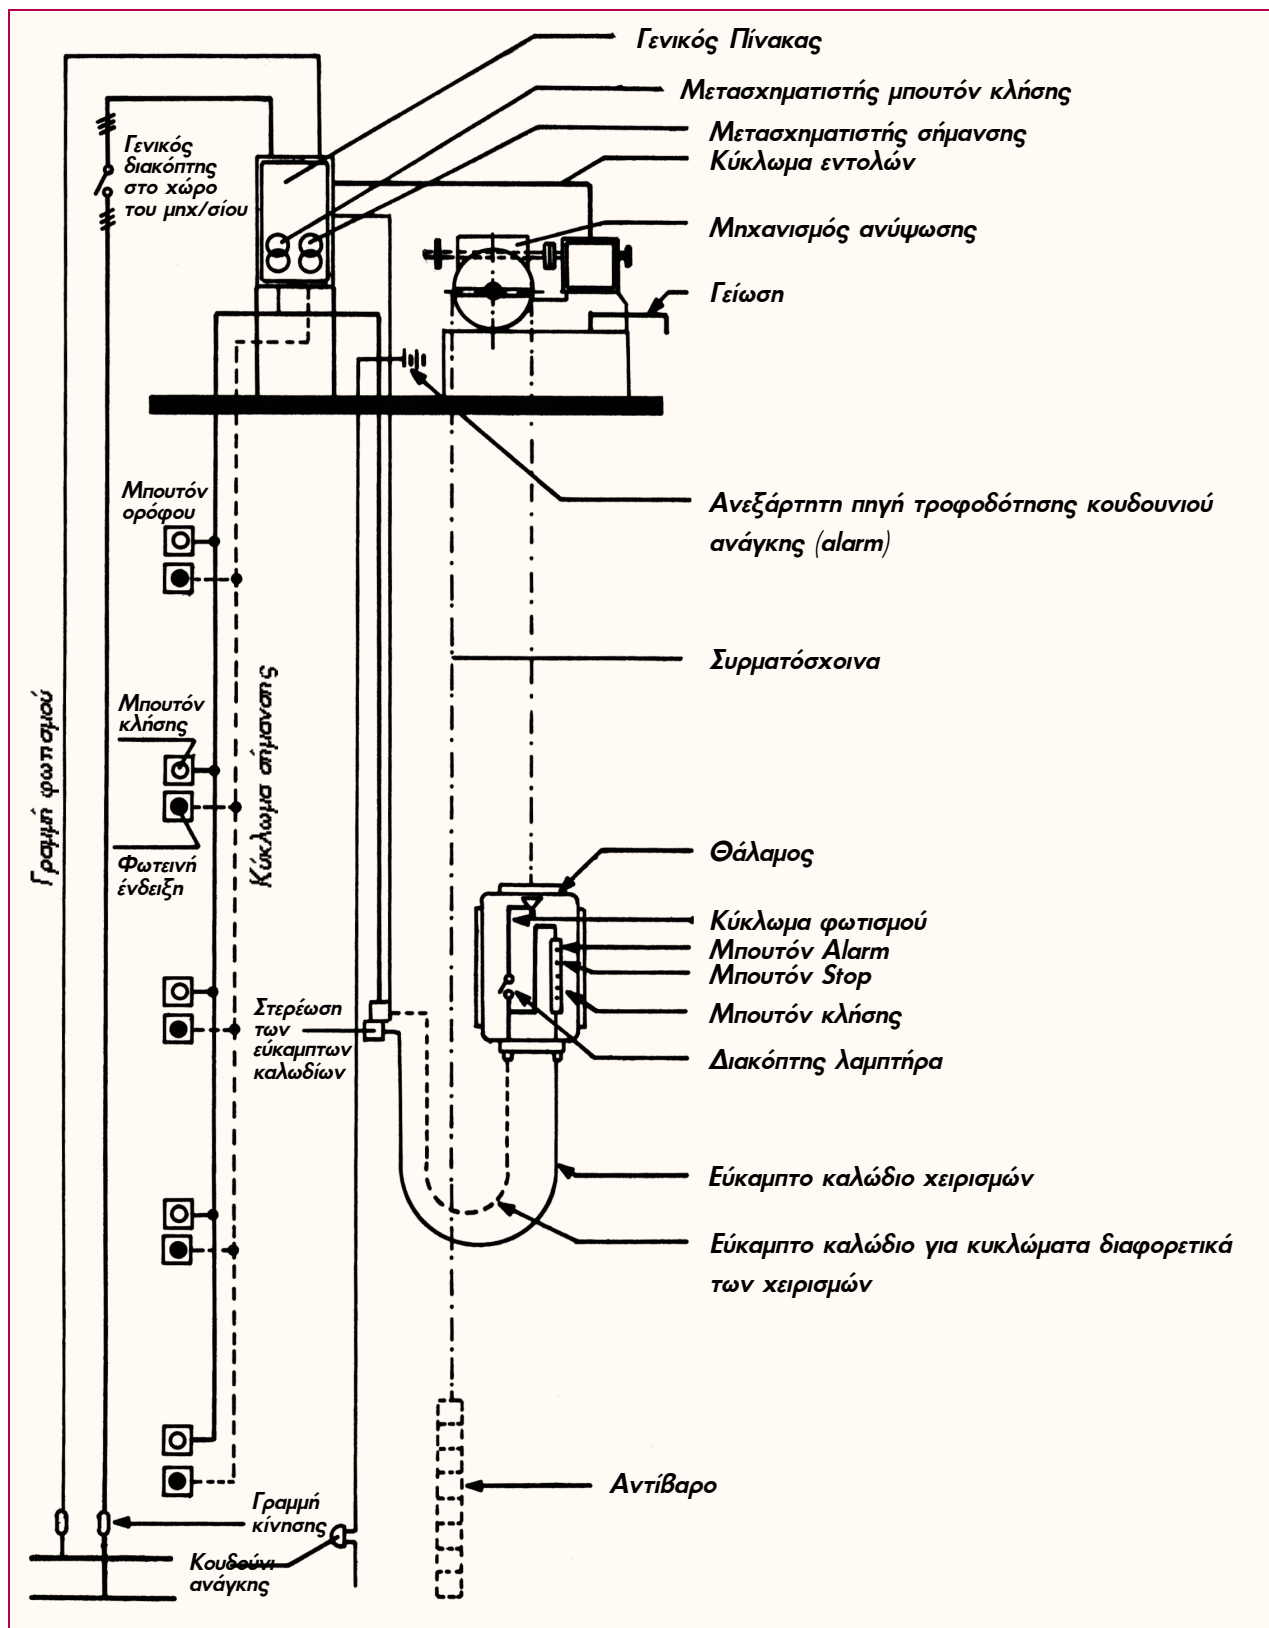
Γενικός Πίνακας
Μετασχηματιστής μπουτόν κλήσης
Μετασχηματιστής σήμανσης
Κύκλωμα εντολών
Γενικός διακόπτης στο χώρο του μηχ/σίου
Μηχανισμός ανύψωσης
Γείωση
Ανεξάρτητη πηγή τροφοδότησης κουδουνιού ανάγκης (alarm)
Μπουτόν ορόφου
Συρματόσχοινα
Μπουτόν κλήσης
Γραμμή φωτισμού
Κύκλωμα σήμανσης
Φωτεινή ένδειξη
Θάλαμος
Κύκλωμα φωτισμού
Μπουτόν Alarm
Μπουτόν Stop
Μπουτόν κλήσης
Στερέωση των εύκαμπτων καλωδίων
Διακόπτης λαμπτήρα
Εύκαμπτο καλώδιο χειρισμών
Εύκαμπτο καλώδιο για κυκλώματα διαφορετικά των χειρισμών
Αντίβαρο
Γραμμή κίνησης
Κουδούνι ανάγκης